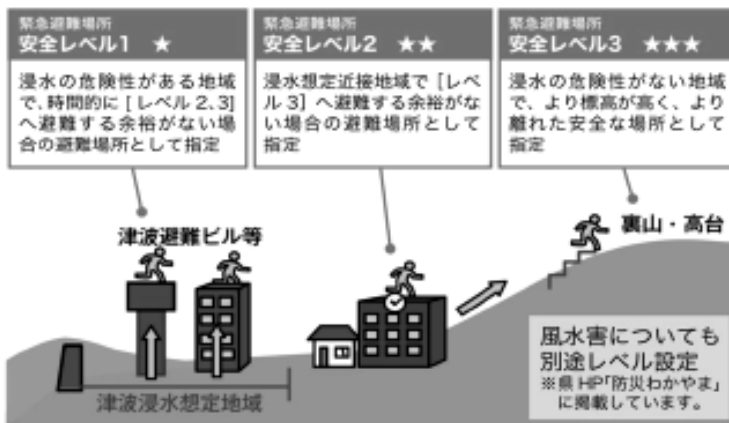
緊急避難場所
安全レベル1 ★

浸水の危険性がある地域で、時間的に［レベル 2,3］へ避難する余裕がない場合の避難場所として指定

緊急避難場所
安全レベル2 ★★

浸水想定近接地域で［レベル 3］へ避難する余裕がない場合の避難場所として指定

緊急避難場所
安全レベル3 ★★★

浸水の危険性がない地域で、より標高が高く、より離れた安全な場所として指定

津波避難ビル等

裏山・高台

風水害についても別途レベル設定
※県 HP「防災わかやま」に掲載しています。

津波浸水想定地域